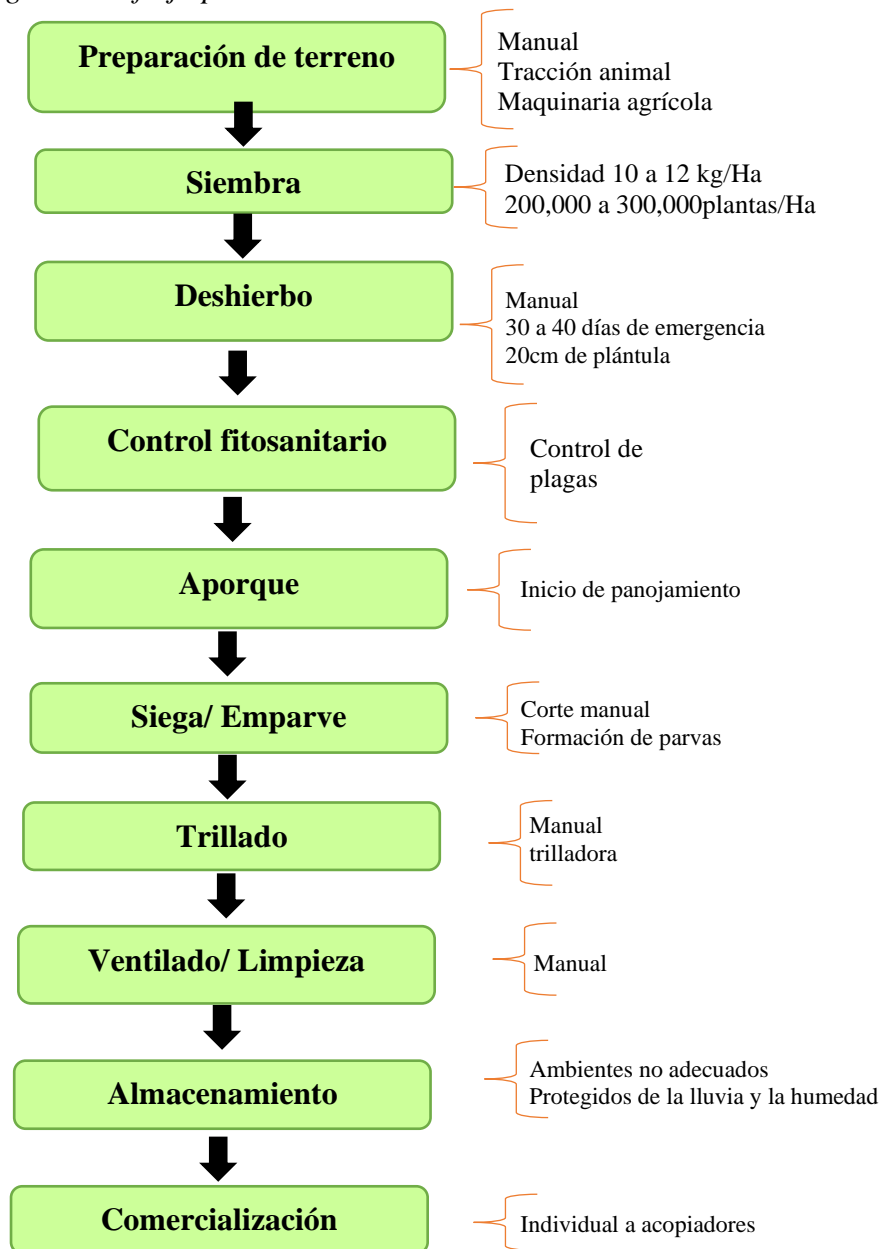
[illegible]

Preparación de terreno

Manual
Tracción animal
Maquinaria agrícola

Siembra

Densidad 10 a 12 kg/Ha
200,000 a 300,000plantas/Ha

Deshierbo

Manual
30 a 40 días de emergencia
20cm de plántula

Control fitosanitario

Control de plagas

Aporque

Inicio de panojamiento

Siega/ Emparve

Corte manual
Formación de parvas

Trillado

Manual
trilladora

Ventilado/ Limpieza

Manual

Almacenamiento

Ambientes no adecuados
Protegidos de la lluvia y la humedad

Comercialización

Individual a acopiadores